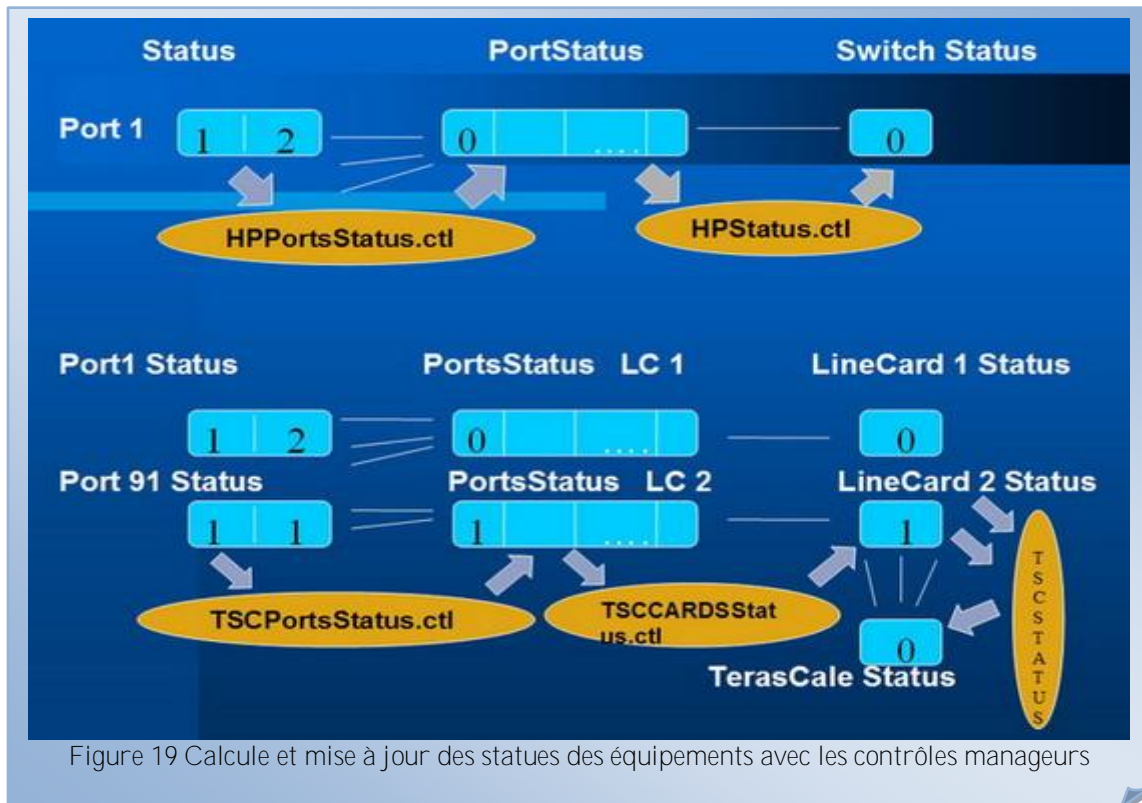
Status PortStatus Switch Status

Port 1

1 2

0 ....

0

HPPortsStatus.ctl

HPStatus.ctl

Port1 Status PortsStatus LC 1 LineCard 1 Status

1 2

0 ....

0

Port 91 Status PortsStatus LC 2 LineCard 2 Status

1 1

1 ....

1

TSCPortsStatus.ctl

TSCCARDSStatus.ctl

0

TerasCale Status

TSCSTATUS

Figure 19 Calcule et mise à jour des statues des équipements avec les contrôles manageurs